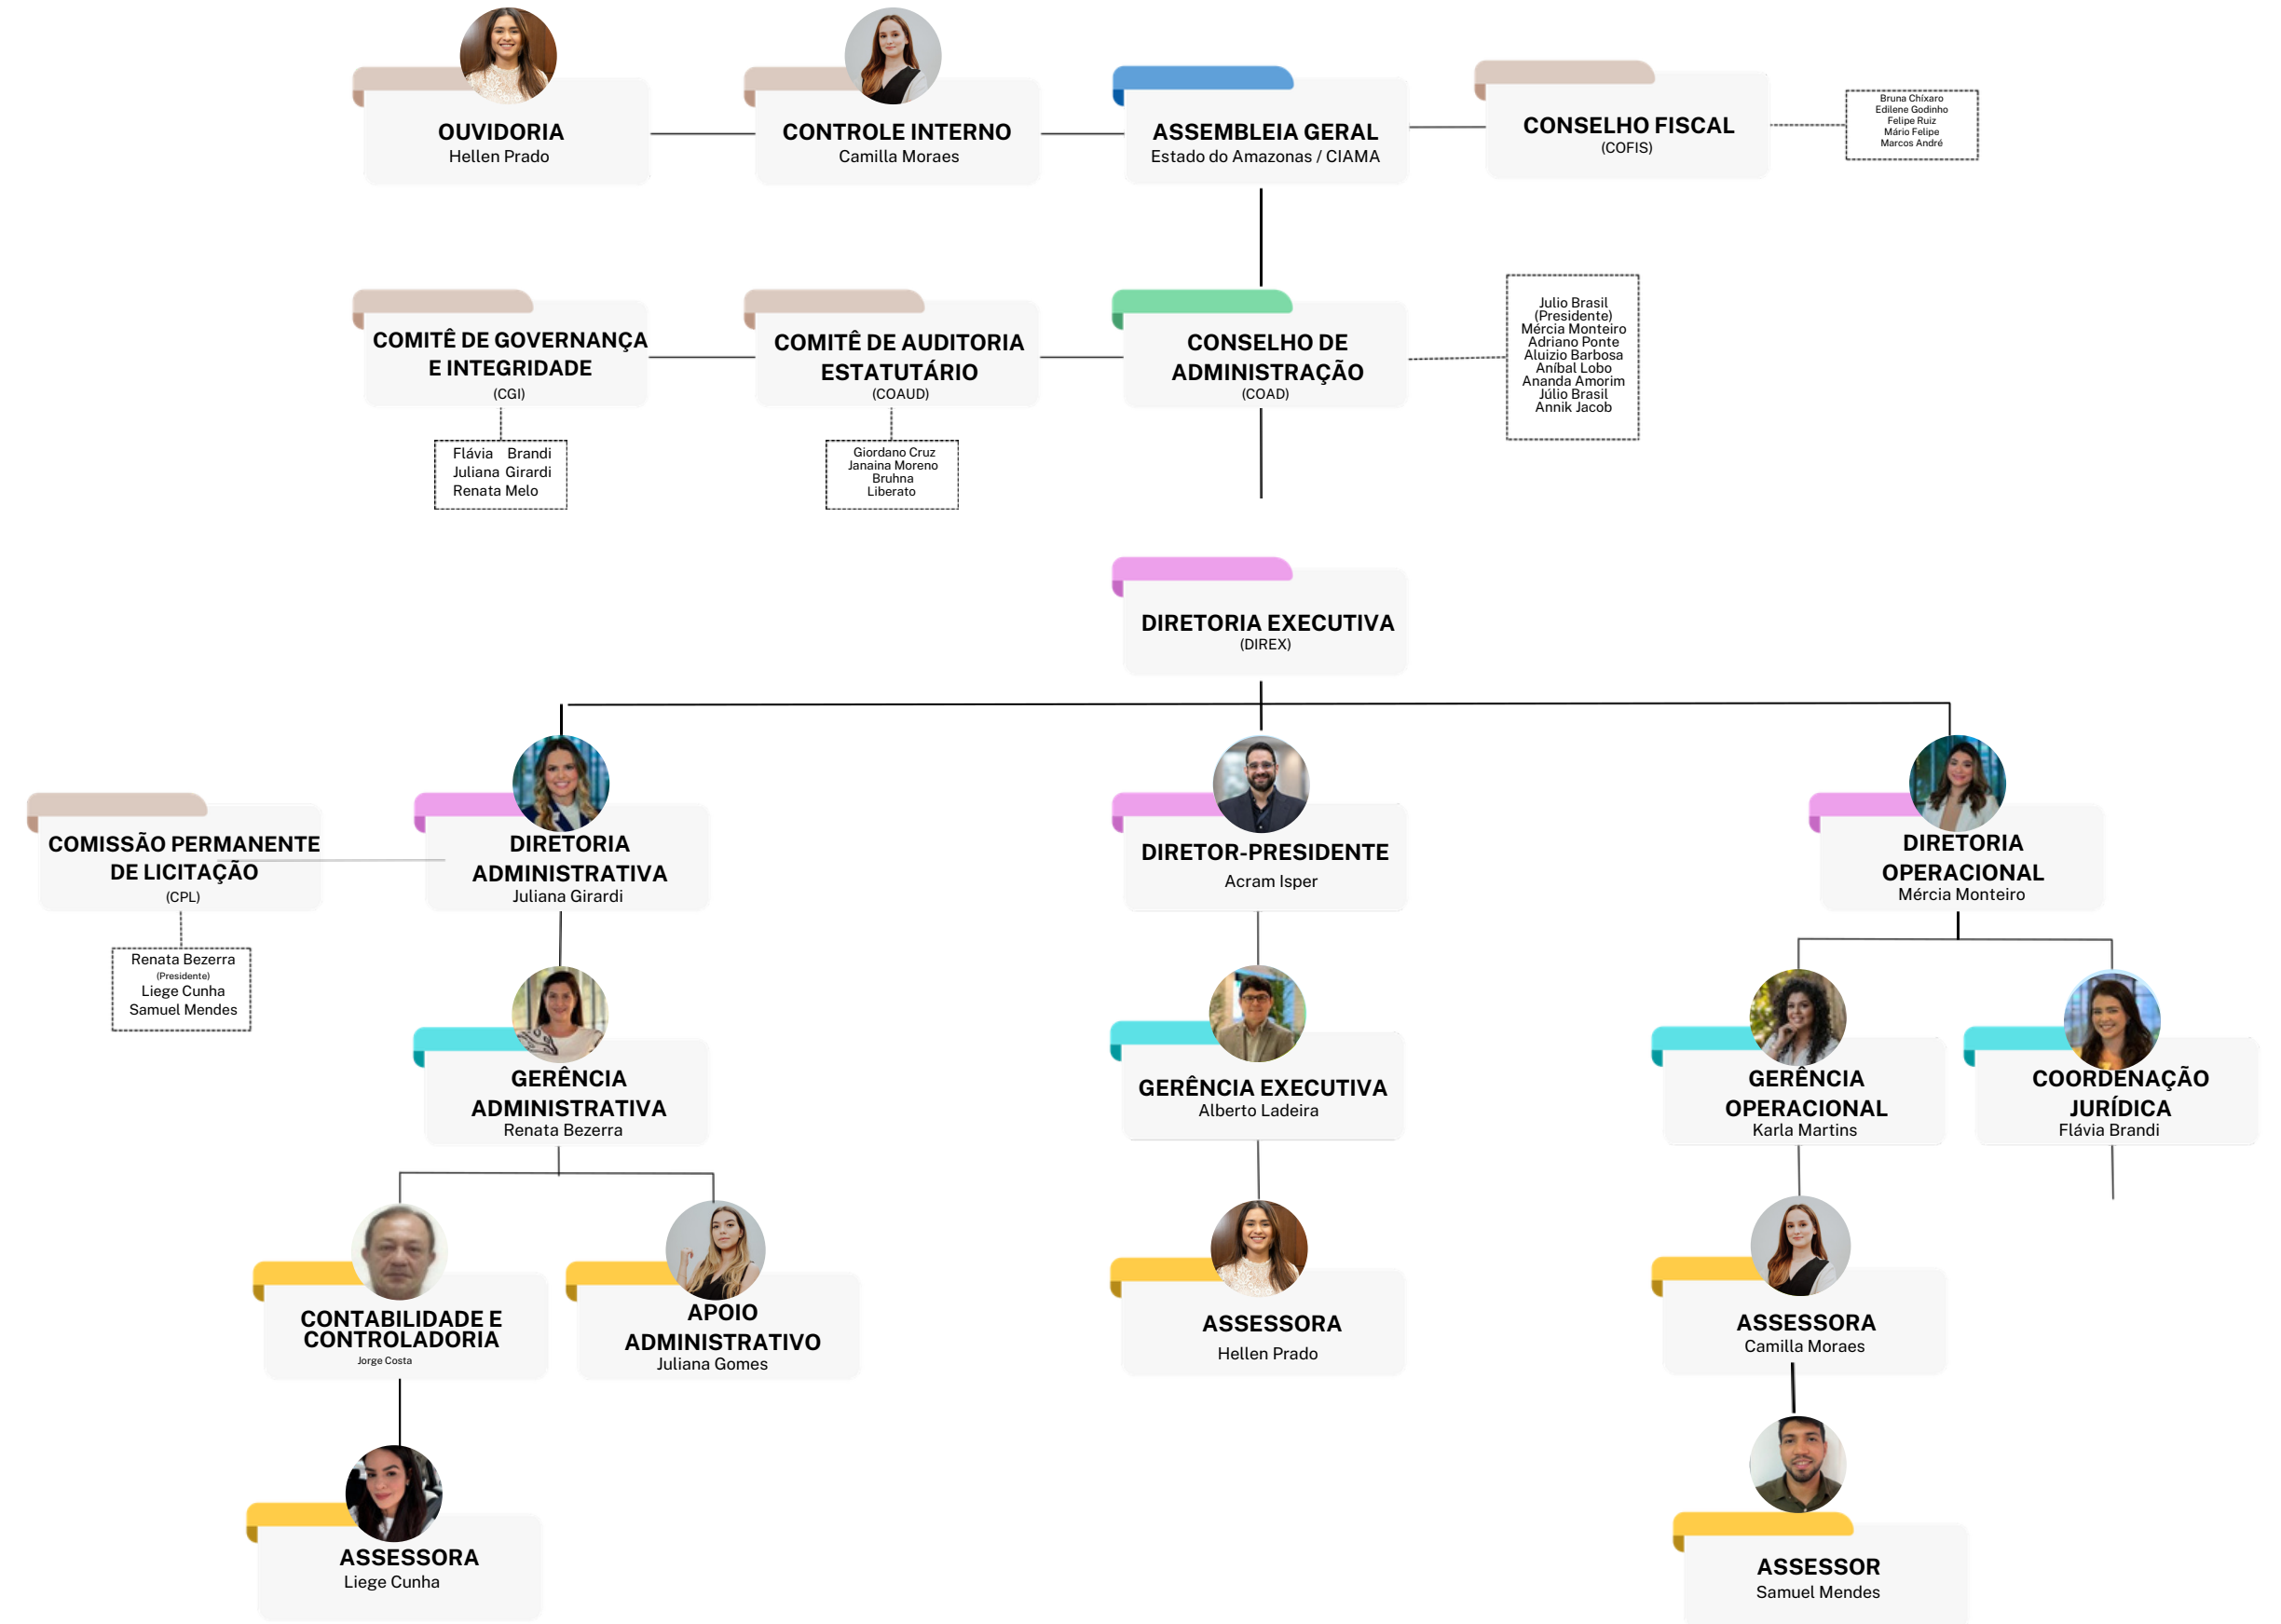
OUVIDORIA
Hellen Prado

CONTROLE INTERNO
Camilla Moraes

ASSEMBLEIA GERAL
Estado do Amazonas / CIAMA

CONSELHO FISCAL
(COFIS)

Bruna Chixaro
Edilene Godinho
Felipe Ruiz
Mário Felipe
Marcos André

COMITÊ DE GOVERNANÇA E INTEGRIDADE
(CGI)

Flávia Brandi
Juliana Girardi
Renata Melo

COMITÊ DE AUDITORIA ESTATUTÁRIO
(COAUD)

Giordano Cruz
Janaina Moreno
Bruhna Liberato

CONSELHO DE ADMINISTRAÇÃO
(COAD)

Julio Brasil (Presidente)
Mércia Monteiro
Adriano Ponte
Aluizio Barbosa
Aníbal Lobo
Ananda Amorim
Júlio Brasil
Annik Jacob

DIRETORIA EXECUTIVA
(DIREX)

COMISSÃO PERMANENTE DE LICITAÇÃO
(CPL)

Renata Bezerra
(Presidente)
Liege Cunha
Samuel Mendes

DIRETORIA ADMINISTRATIVA
Juliana Girardi

DIRETOR-PRESIDENTE
Acram Isper

DIRETORIA OPERACIONAL
Mércia Monteiro

GERÊNCIA ADMINISTRATIVA
Renata Bezerra

GERÊNCIA EXECUTIVA
Alberto Ladeira

GERÊNCIA OPERACIONAL
Karla Martins

COORDENAÇÃO JURÍDICA
Flávia Brandi

CONTABILIDADE E CONTROLADORIA
Jorge Costa

APOIO ADMINISTRATIVO
Juliana Gomes

ASSESSORA
Hellen Prado

ASSESSORA
Camilla Moraes

ASSESSORA
Liege Cunha

ASSESSOR
Samuel Mendes